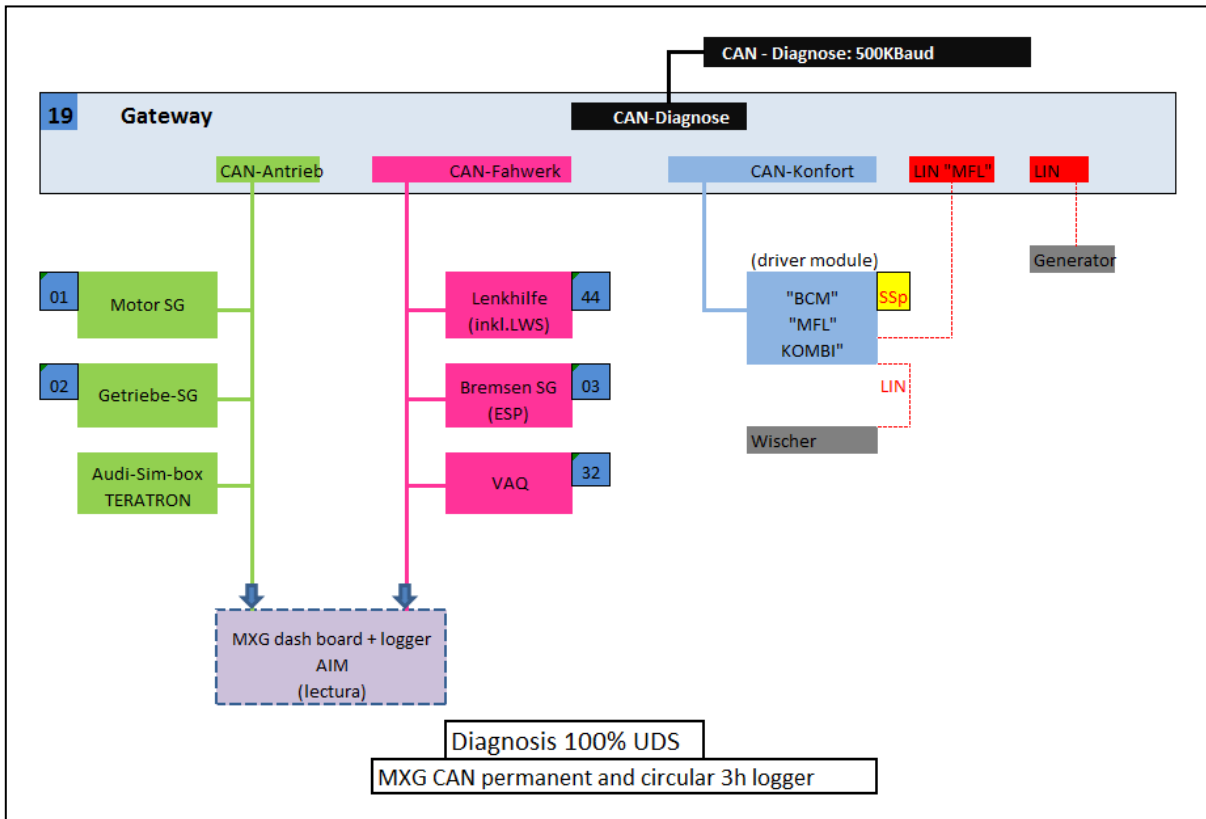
CAN - Diagnose: 500KBaud

19 Gateway

CAN-Diagnose

CAN-Antrieb

CAN-Fahwerk

CAN-Konfort

LIN "MFL"

LIN

Generator

(driver module)

"BCM"
"MFL"
KOMBI"

SSp

LIN

Wischer

01 Motor SG

02 Getriebe-SG

Audi-Sim-box
TERATRON

Lenkhilfe
(inkl.LWS)
44

Bremsen SG
(ESP)
03

VAQ
32

MXG dash board + logger
AIM
(lectura)

Diagnosis 100% UDS

MXG CAN permanent and circular 3h logger